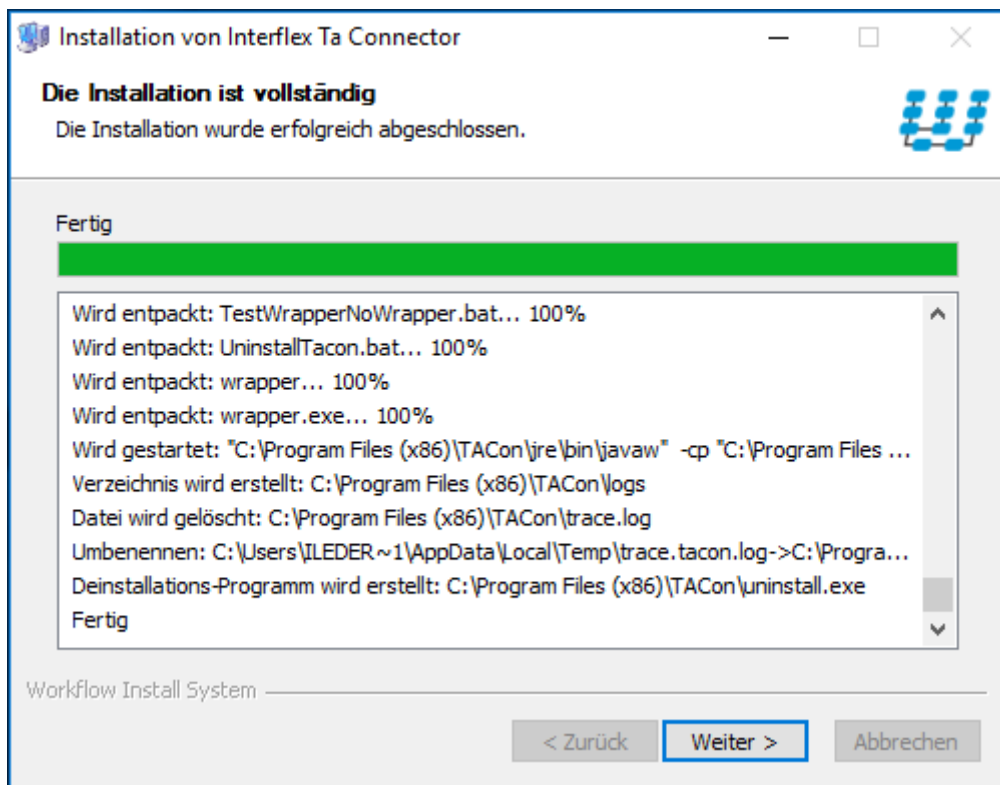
Installation von Interflex Ta Connector

Die Installation ist vollständig
Die Installation wurde erfolgreich abgeschlossen.

Fertig

Wird entpackt: TestWrapperNoWrapper.bat... 100%
Wird entpackt: UninstallTacon.bat... 100%
Wird entpackt: wrapper... 100%
Wird entpackt: wrapper.exe... 100%
Wird gestartet: "C:\Program Files (x86)\TACon\jre\bin\javaw" -cp "C:\Program Files ...
Verzeichnis wird erstellt: C:\Program Files (x86)\TACon\logs
Datei wird gelöscht: C:\Program Files (x86)\TACon\trace.log
Umbenennen: C:\Users\ILEDER~1\AppData\Local\Temp\trace.tacon.log->C:\Progra...
Deinstallations-Programm wird erstellt: C:\Program Files (x86)\TACon\uninstall.exe
Fertig

Workflow Install System

< Zurück
Weiter >
Abbrechen